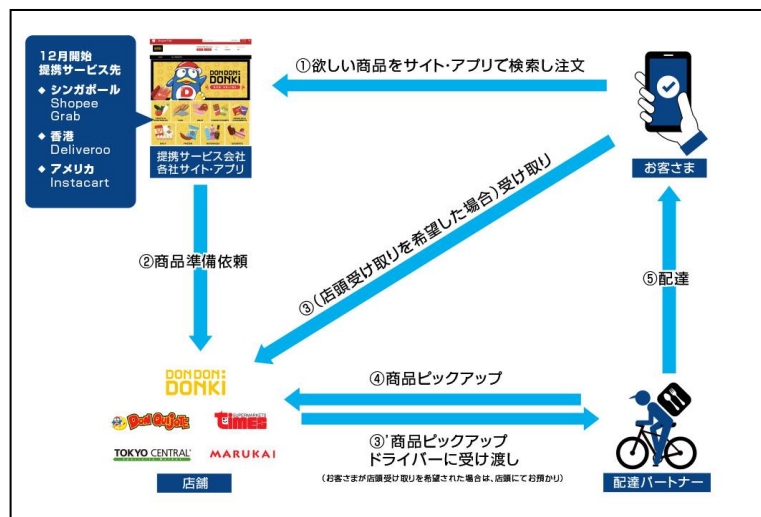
12月開始
提携サービス先

◆ シンガポール
Shopee
Grab

◆ 香港
Deliveroo

◆ アメリカ
Instacart

DON DON DONKI

提携サービス会社
各社サイト・アプリ

①欲しい商品をサイト・アプリで検索し注文

お客さま

②商品準備依頼

③(店頭受け取りを希望した場合)受け取り

⑤配達

DON DON DONKI

Don Quijote

times

TOKYO CENTRAL

MARUKAI

店舗

④商品ピックアップ

③'商品ピックアップ
ドライバーに受け渡し

(お客さまが店頭受け取りを希望された場合は、店頭にてお預かり)

配達パートナー